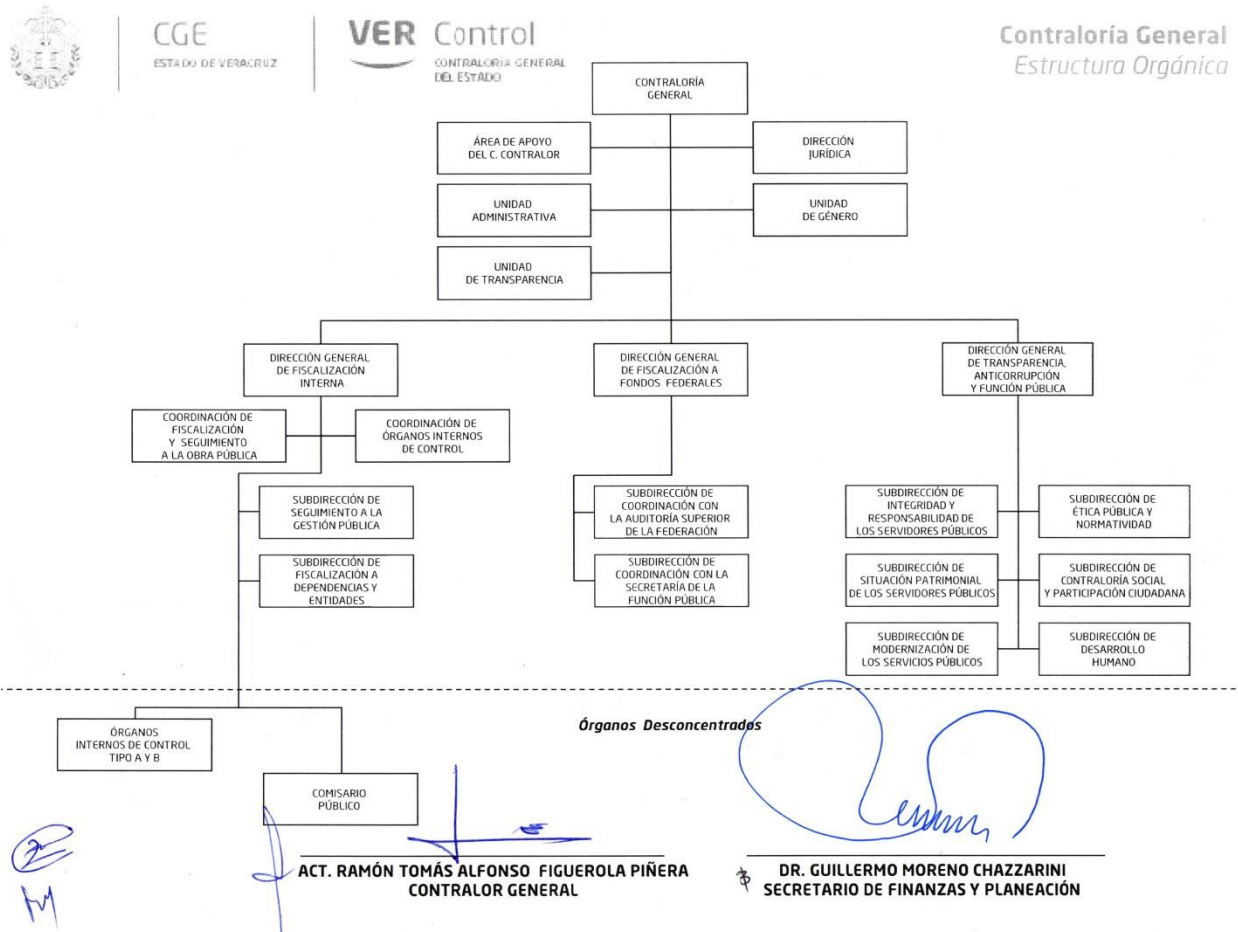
CGE
ESTADO DE VERACRUZ

VER Control
CONTRALORÍA GENERAL DEL ESTADO

Contraloría General
Estructura Orgánica

CONTRALORÍA GENERAL

ÁREA DE APOYO DEL C. CONTRALOR

DIRECCIÓN JURÍDICA

UNIDAD ADMINISTRATIVA

UNIDAD DE GÉNERO

UNIDAD DE TRANSPARENCIA

DIRECCIÓN GENERAL DE FISCALIZACIÓN INTERNA

DIRECCIÓN GENERAL DE FISCALIZACIÓN A FONDOS FEDERALES

DIRECCIÓN GENERAL DE TRANSPARENCIA, ANTICORRUPCIÓN Y FUNCIÓN PÚBLICA

COORDINACIÓN DE FISCALIZACIÓN Y SEGUIMIENTO A LA OBRA PÚBLICA

COORDINACIÓN DE ÓRGANOS INTERNOS DE CONTROL

SUBDIRECCIÓN DE SEGUIMIENTO A LA GESTIÓN PÚBLICA

SUBDIRECCIÓN DE FISCALIZACIÓN A DEPENDENCIAS Y ENTIDADES

SUBDIRECCIÓN DE COORDINACIÓN CON LA AUDITORÍA SUPERIOR DE LA FEDERACIÓN

SUBDIRECCIÓN DE COORDINACIÓN CON LA SECRETARÍA DE LA FUNCIÓN PÚBLICA

SUBDIRECCIÓN DE INTEGRIDAD Y RESPONSABILIDAD DE LOS SERVIDORES PÚBLICOS

SUBDIRECCIÓN DE ÉTICA PÚBLICA Y NORMATIVIDAD

SUBDIRECCIÓN DE SITUACIÓN PATRIMONIAL DE LOS SERVIDORES PÚBLICOS

SUBDIRECCIÓN DE CONTRALORÍA SOCIAL Y PARTICIPACIÓN CIUDADANA

SUBDIRECCIÓN DE MODERNIZACIÓN DE LOS SERVICIOS PÚBLICOS

SUBDIRECCIÓN DE DESARROLLO HUMANO

Órganos Desconcentrados

ÓRGANOS INTERNOS DE CONTROL TIPO A Y B

COMISARIO PÚBLICO

ACT. RAMÓN TOMÁS ALFONSO FIGUEROLA PIÑERA
CONTRALOR GENERAL

DR. GUILLERMO MORENO CHAZZARINI
SECRETARIO DE FINANZAS Y PLANEACIÓN